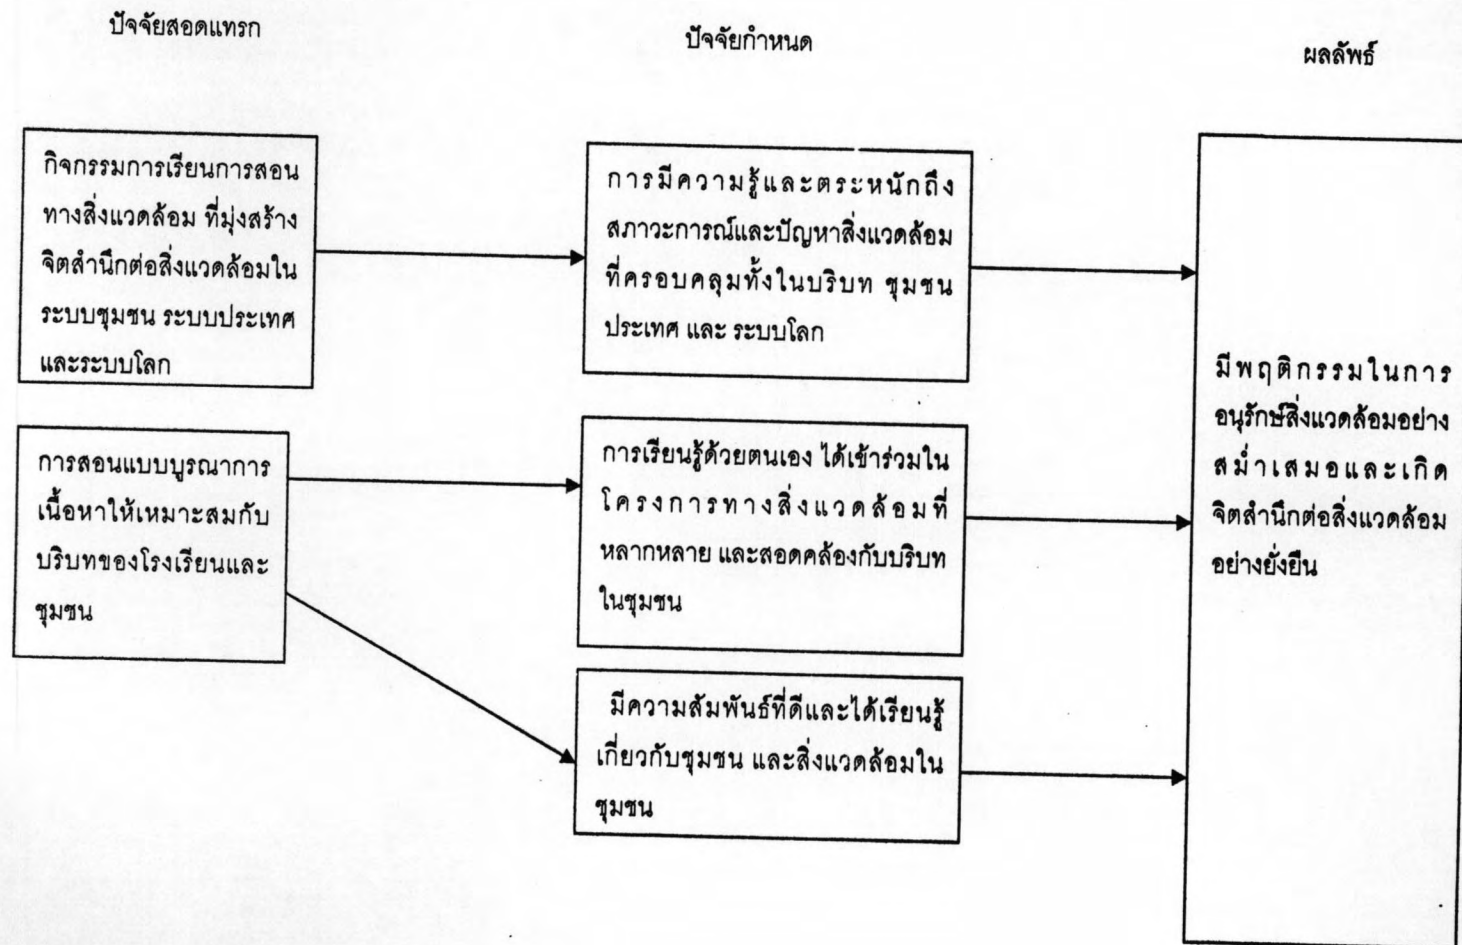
ปัจจัยสอดแทรก

ปัจจัยกำหนด

ผลลัพธ์

กิจกรรมการเรียนการสอนทางสิ่งแวดล้อม ที่มุ่งสร้างจิตสำนึกต่อสิ่งแวดล้อมในระบบชุมชน ระบบประเทศ และระบบโลก

การมีความรู้และตระหนักถึงสภาวะการณ์และปัญหาสิ่งแวดล้อมที่ครอบคลุมทั้งในบริบท ชุมชน ประเทศ และ ระบบโลก

มีพฤติกรรมในการอนุรักษ์สิ่งแวดล้อมอย่างสม่ำเสมอและเกิดจิตสำนึกต่อสิ่งแวดล้อมอย่างยั่งยืน

การสอนแบบบูรณาการเนื้อหาให้เหมาะสมกับบริบทของโรงเรียนและชุมชน

การเรียนรู้ด้วยตนเอง ได้เข้าร่วมในโครงการทางสิ่งแวดล้อมที่หลากหลาย และสอดคล้องกับบริบทในชุมชน

มีความสัมพันธ์ที่ดีและได้เรียนรู้เกี่ยวกับชุมชน และสิ่งแวดล้อมในชุมชน